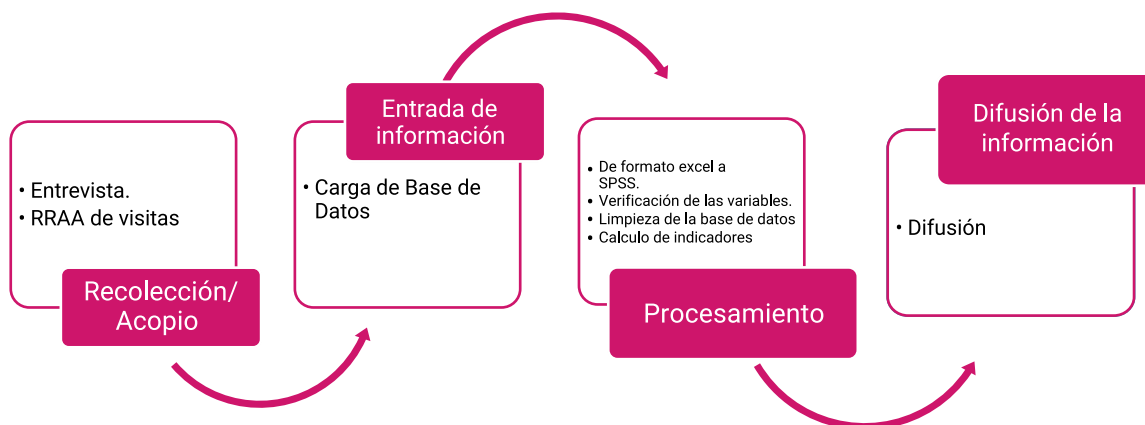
• Entrevista.
• RRAA de visitas

Recolección/
Acopio

Entrada de información

• Carga de Base de Datos

• De formato excel a SPSS.
• Verificación de las variables.
• Limpieza de la base de datos
• Calculo de indicadores

Procesamiento

Difusión de la información

• Difusión